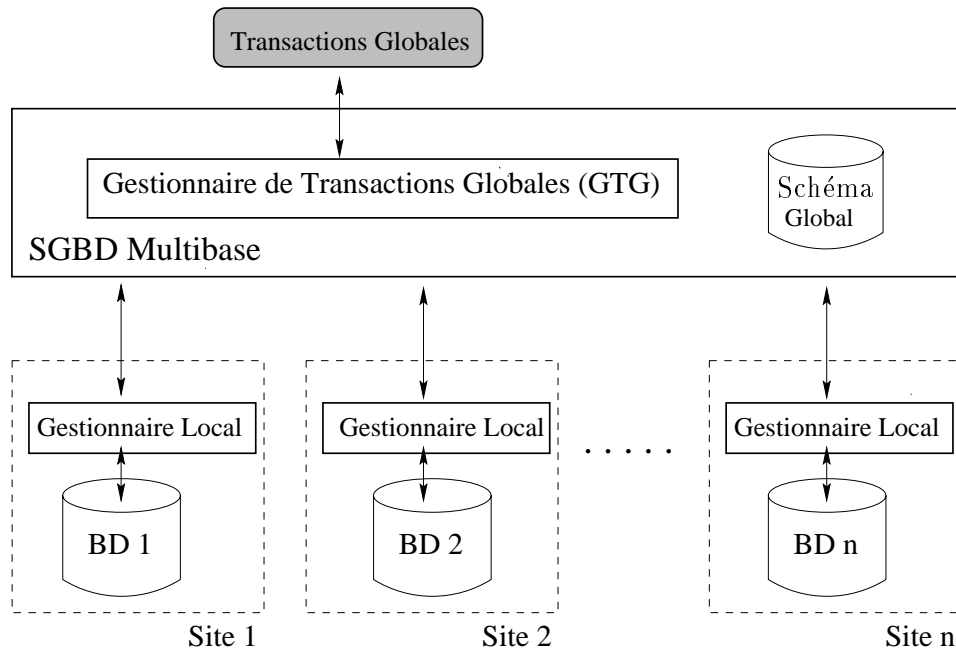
Transactions Globales

Gestionnaire de Transactions Globales (GTG)

Schéma Global

SGBD Multibase

Gestionnaire Local

BD 1

Gestionnaire Local

BD 2

. . . . .

Gestionnaire Local

BD n

Site 1

Site 2

Site n